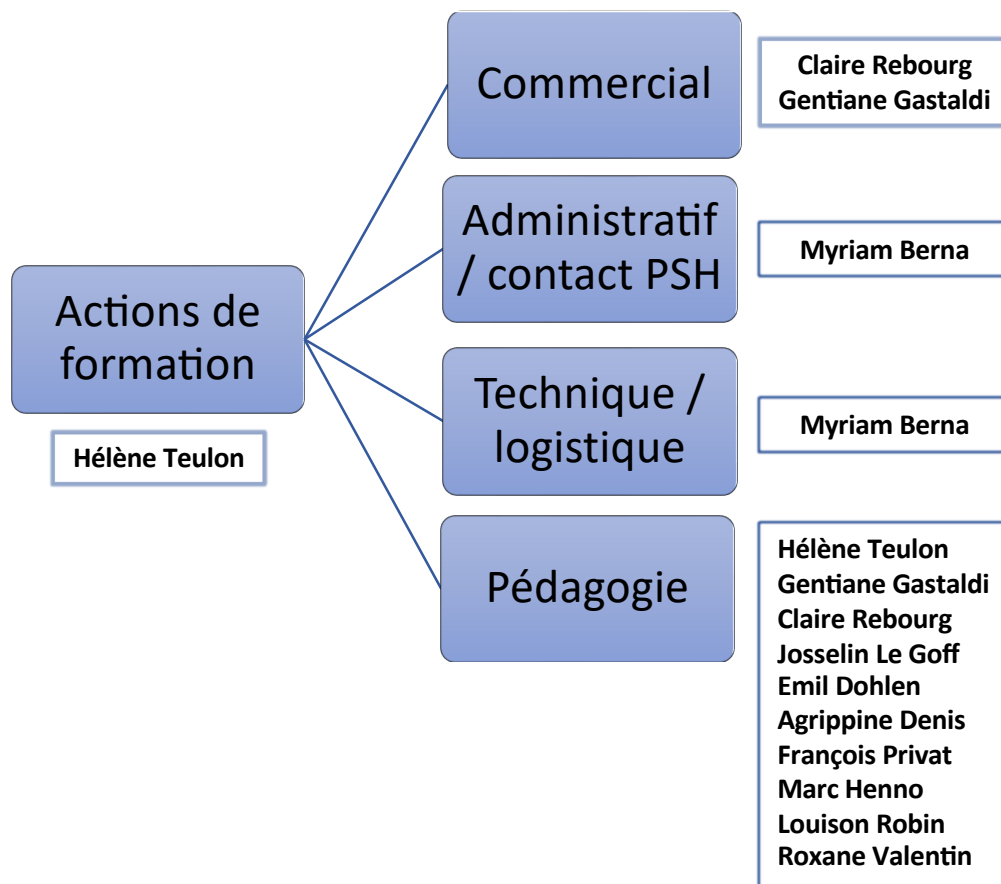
Actions de formation

Hélène Teulon

Commercial

Claire Rebourg
Gentiane Gastaldi

Administratif / contact PSH

Myriam Berna

Technique / logistique

Myriam Berna

Pédagogie

Hélène Teulon
Gentiane Gastaldi
Claire Rebourg
Josselin Le Goff
Emil Dohlen
Agrippine Denis
François Privat
Marc Henno
Louison Robin
Roxane Valentin